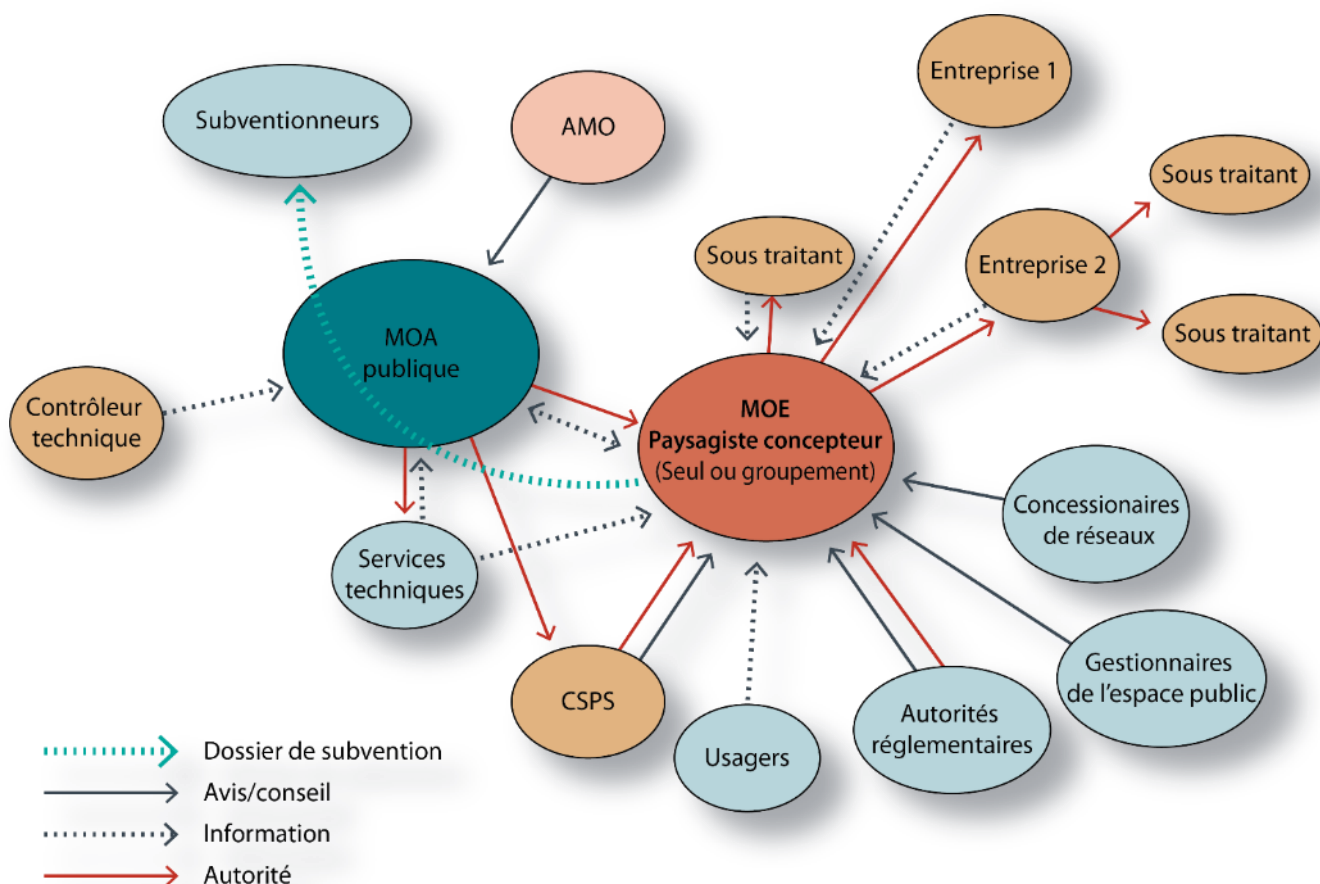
Subventionneurs

AMO

Entreprise 1

Sous traitant

Sous traitant

Entreprise 2

Sous traitant

MOA publique

Contrôleur technique

MOE
Paysagiste concepteur
(Seul ou groupement)

Concessionaires de réseaux

Services techniques

Gestionnaires de l'espace public

CSPS

Usagers

Autorités réglementaires

Dossier de subvention
Avis/conseil
Information
Autorité